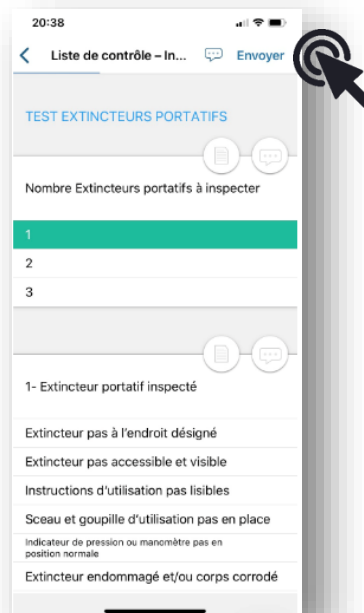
20:38

Liste de contrôle – In...

Envoyer

TEST EXTINCTEURS PORTATIFS

Nombre Extincteurs portatifs à inspecter

1

2

3

1- Extincteur portatif inspecté

Extincteur pas à l'endroit désigné

Extincteur pas accessible et visible

Instructions d'utilisation pas lisibles

Sceau et goupille d'utilisation pas en place

Indicateur de pression ou manomètre pas en position normale

Extincteur endommagé et/ou corps corrodé